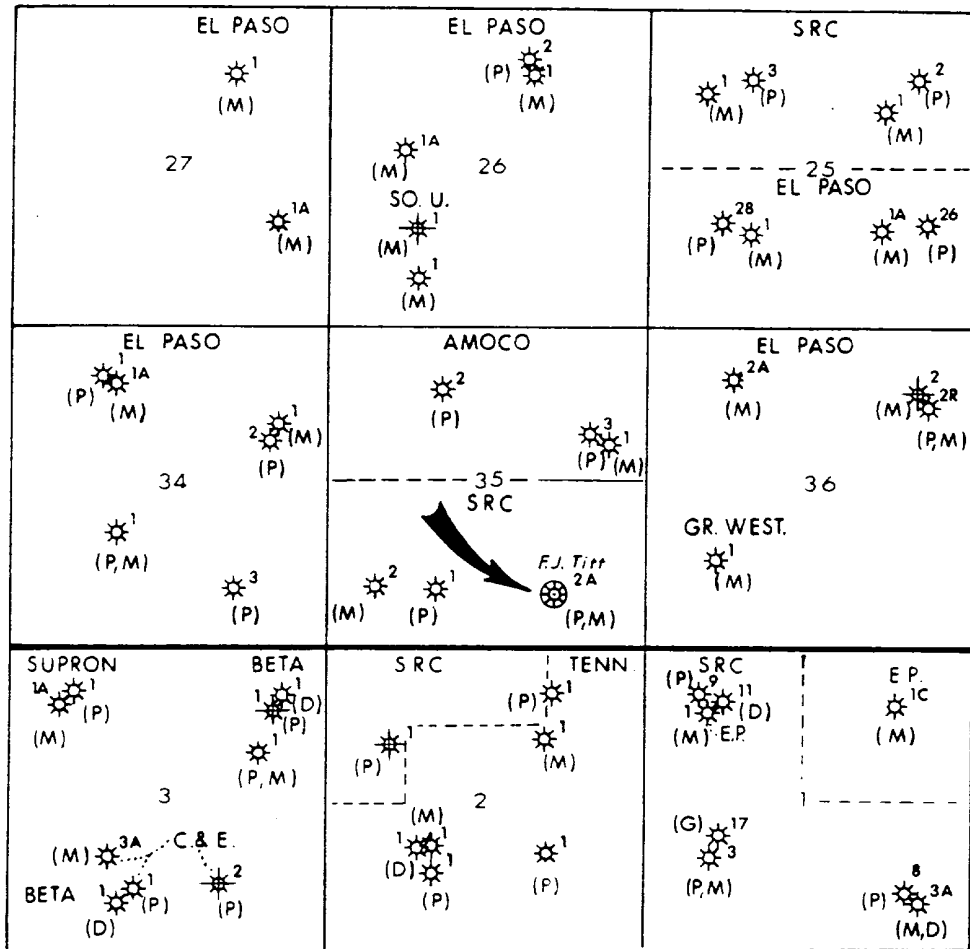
EL PASO
1
(M)
27
1A
(M)

EL PASO
2
(P) 1
(M)
1A
(M)
26
SO. U.
1
(M)
1
(M)

SRC
1
(M)
3
(P)
2
(P)
1
(M)
25
EL PASO
28
(P)
1
(M)
1A
(M)
26
(P)

EL PASO
1
1A
(P)
(M)
1
2 (M)
(P)
34
1
(P, M)
3
(P)

AMOCO
2
(P)
3
1
(P) (M)
35
SRC
2
(M)
1
(P)
F.J. Titt
2A
(P,M)

EL PASO
2A
(M)
2
(M) 2R
(P,M)
36
GR. WEST.
1
(M)

SUPRON
1A 1
(P)
(M)
BETA
1
(D)
(P)
1
(P, M)
3
(M) 3A
C. & E.
2
(P)
BETA 1 1
(P)
(D)

SRC
TENN.
(P) 1
1
(P)
1
(M)
(M)
2
1 1
(D) 1
(P)
1
(P)

SRC
(P) 9
11
1 (D)
(M) E.P.
(G) 17
3
(P,M)
E.P.
1C
(M)
1
1
8
(P) 3A
(M,D)